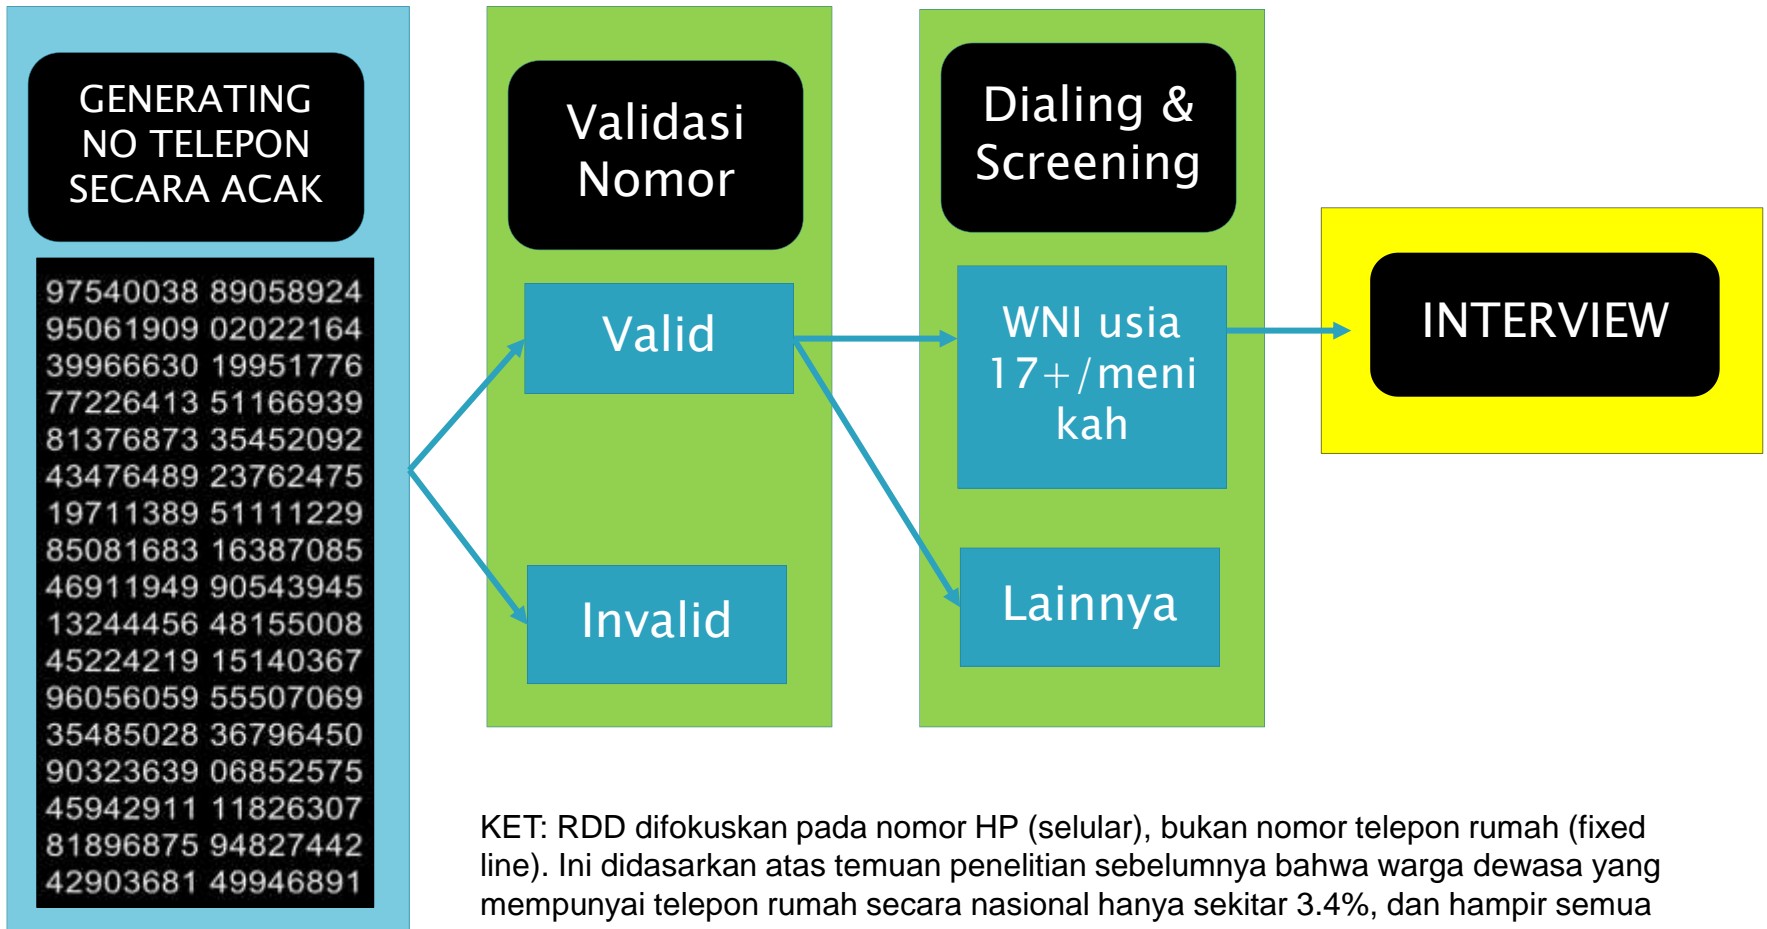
GENERATING NO TELEPON SECARA ACAK

97540038 89058924
95061909 02022164
39966630 19951776
77226413 51166939
81376873 35452092
43476489 23762475
19711389 51111229
85081683 16387085
46911949 90543945
13244456 48155008
45224219 15140367
96056059 55507069
35485028 36796450
90323639 06852575
45942911 11826307
81896875 94827442
42903681 49946891

Validasi Nomor

Valid

Invalid

Dialing & Screening

WNI usia 17+/menikah

Lainnya

INTERVIEW

KET: RDD difokuskan pada nomor HP (selular), bukan nomor telepon rumah (fixed line). Ini didasarkan atas temuan penelitian sebelumnya bahwa warga dewasa yang mempunyai telepon rumah secara nasional hanya sekitar 3.4%, dan hampir semua